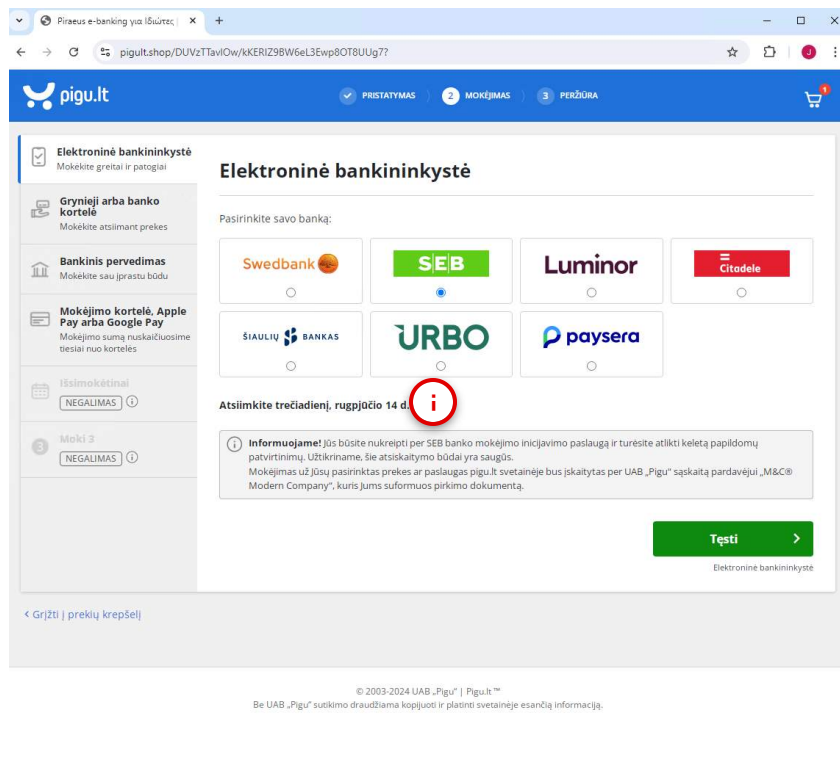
Piraeus e-banking για Ιδιώτες
pigult.shop/DUVzTTavlOw/kKERIZ9BW6eL3Ewp8OT8UUg7?

pigu.lt
PRISTATYMAS 2 MOKĖJIMAS 3 PERŽIŪRA

Elektroninė bankininkystė
Mokėkite greitai ir patogiai

Grynieji arba banko kortelė
Mokėkite atsiimant prekes

Bankinis pervedimas
Mokėkite sau įprastu būdu

Mokėjimo kortelė, Apple Pay arba Google Pay
Mokėjimo sumą nuskaičiuosime tiesiai nuo kortelės

Išsimokėtinai
NEGALIMAS

Moki 3
NEGALIMAS

Elektroninė bankininkystė

Pasirinkite savo banką:

Swedbank
SEB
Luminor
Citadele
ŠIAULIŲ BANKAS
URBO
paysera

Atsiimkite trečiadienį, rugpjūčio 14 d

Informuojame! Jūs būsite nukreipti per SEB banko mokėjimo inicijavimo paslaugą ir turėsite atlikti keletą papildomų patvirtinimų. Užtikriname, šie atsiskaitymo būdai yra saugūs.
Mokėjimas už Jūsų pasirinktas prekes ar paslaugas pigu.lt svetainėje bus įskaitytas per UAB „Pigu" sąskaitą pardavėjui „M&C® Modern Company", kuris Jums suformuos pirkimo dokumentą.

Tęsti
Elektroninė bankininkystė

‹ Grįžti į prekių krepšelį

© 2003-2024 UAB „Pigu" | Pigu.lt ™
Be UAB „Pigu" sutikimo draudžiama kopijuoti ir platinti svetainėje esančią informaciją.